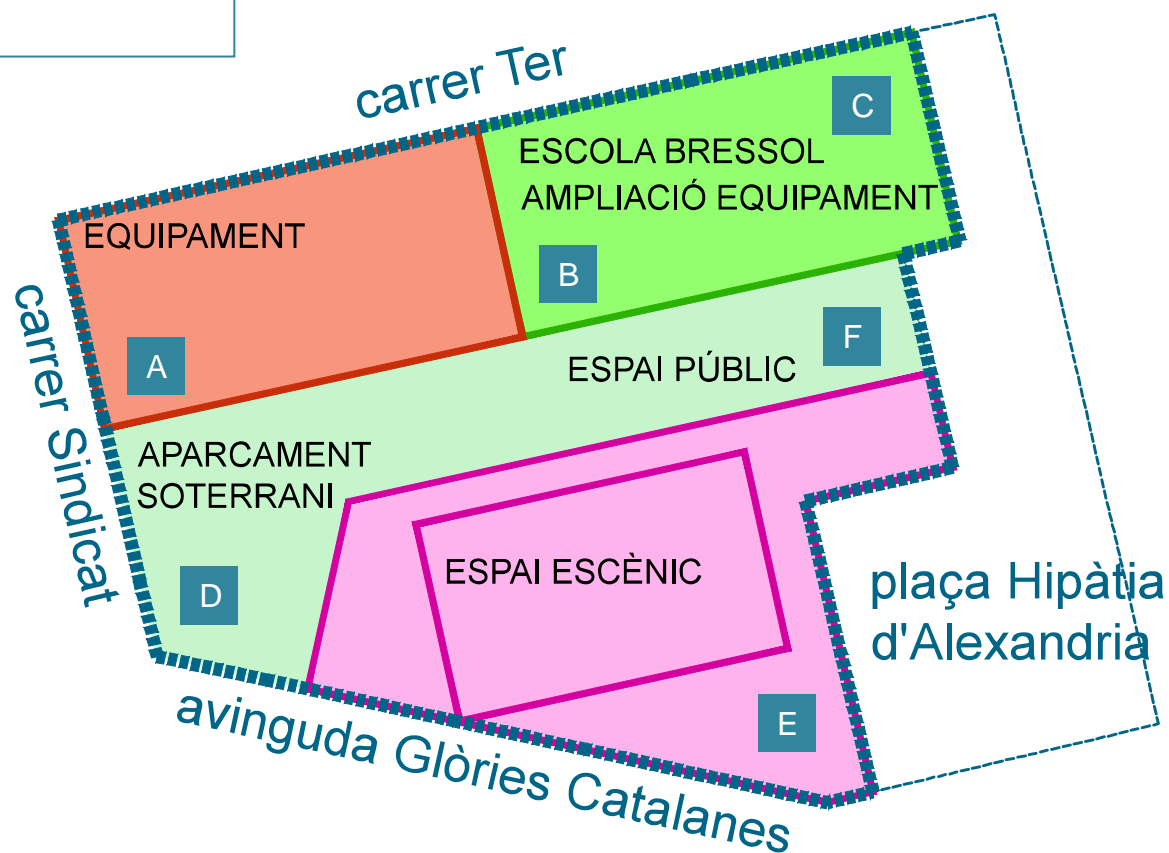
carrer Ter

C

ESCOLA BRESSOL
AMPLIACIÓ EQUIPAMENT

EQUIPAMENT

B

carrer Sindicat

F

A

ESPAI PÚBLIC

APARCAMENT
SOTERRANI

ESPAI ESCÈNIC

D

plaça Hipàtia
d'Alexandria

E

avinguda Glòries Catalanes